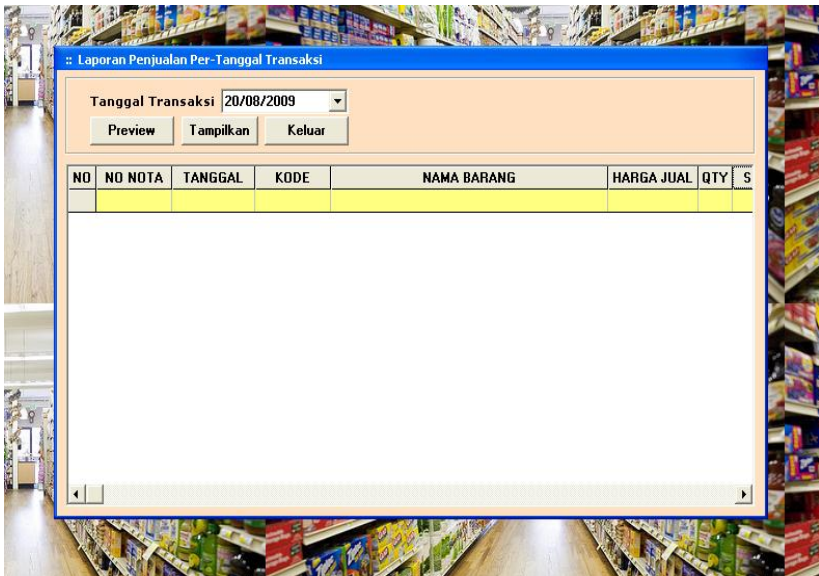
:: Laporan Penjualan Per-Tanggal Transaksi

Tanggal Transaksi 20/08/2009

Preview Tampilkan Keluar

| NO | NO NOTA | TANGGAL | KODE | NAMA BARANG | HARGA JUAL | QTY | S |
|---|---|---|---|---|---|---|---|
| | | | | | | | |